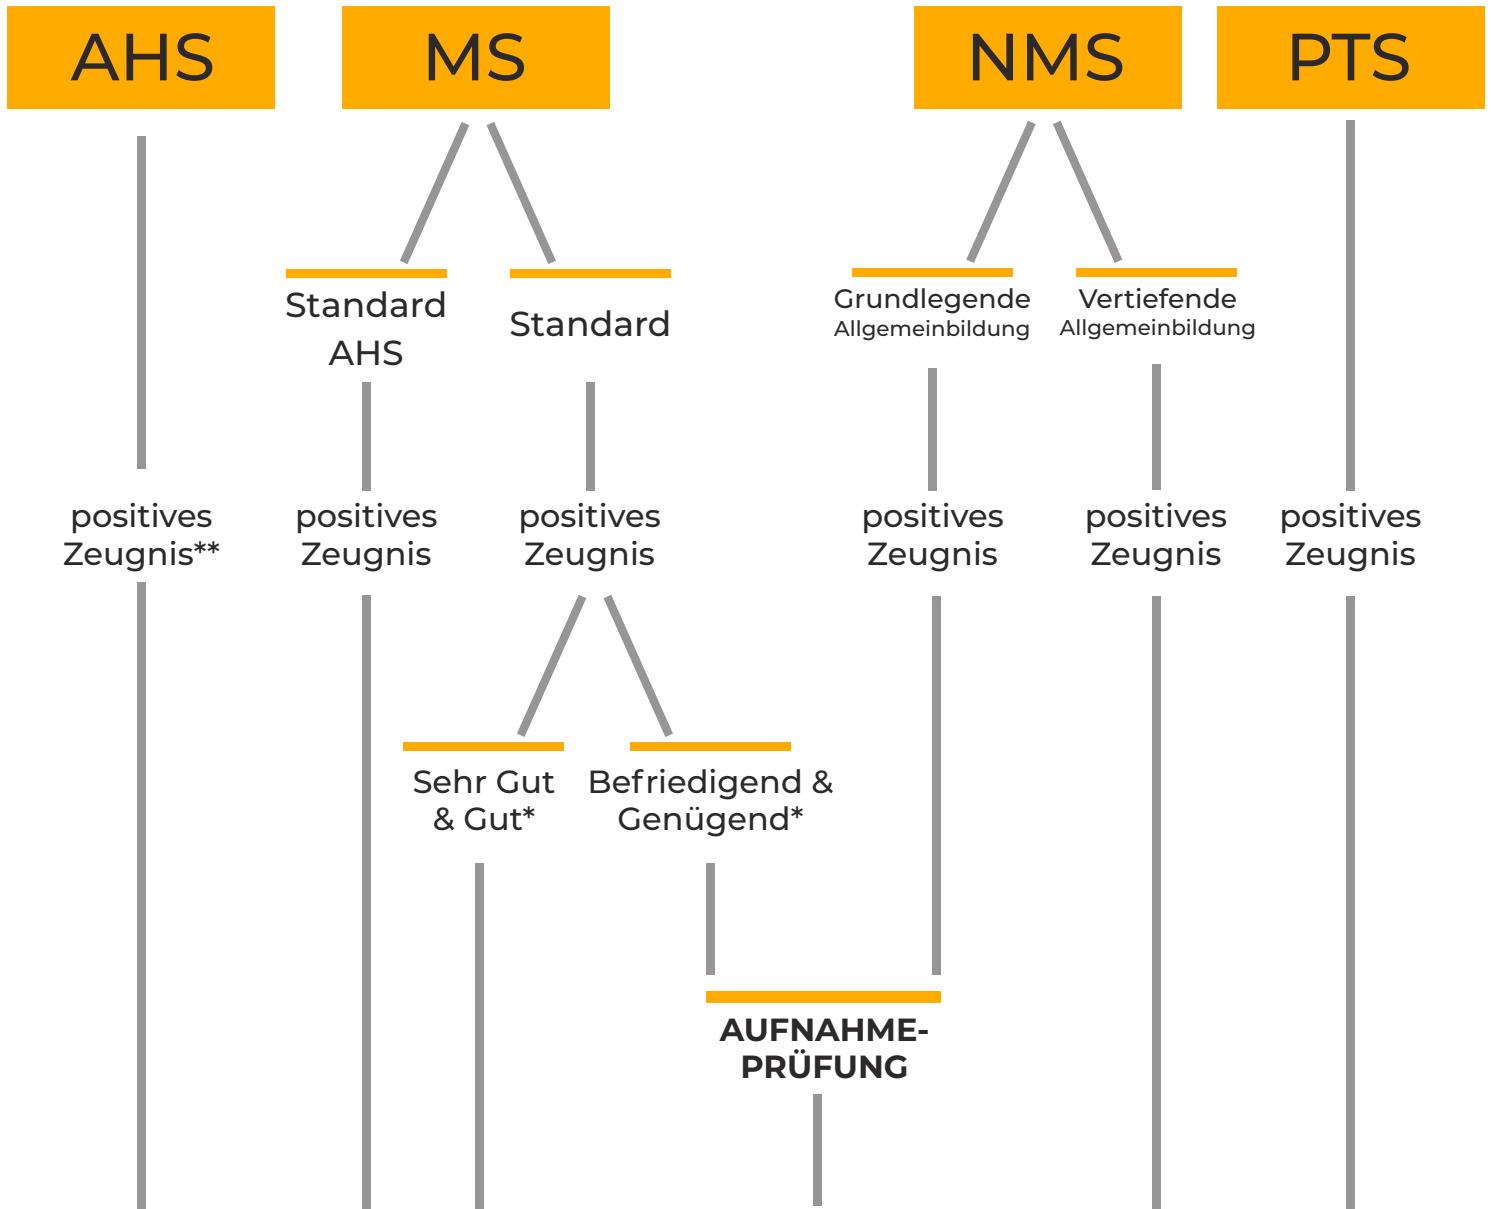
AHS

MS

NMS

PTS

Standard AHS

Standard

Grundlegende Allgemeinbildung

Vertiefende Allgemeinbildung

positives Zeugnis**

positives Zeugnis

positives Zeugnis

positives Zeugnis

positives Zeugnis

positives Zeugnis

Sehr Gut & Gut*

Befriedigend & Genügend*

AUFNAHMEPRÜFUNG